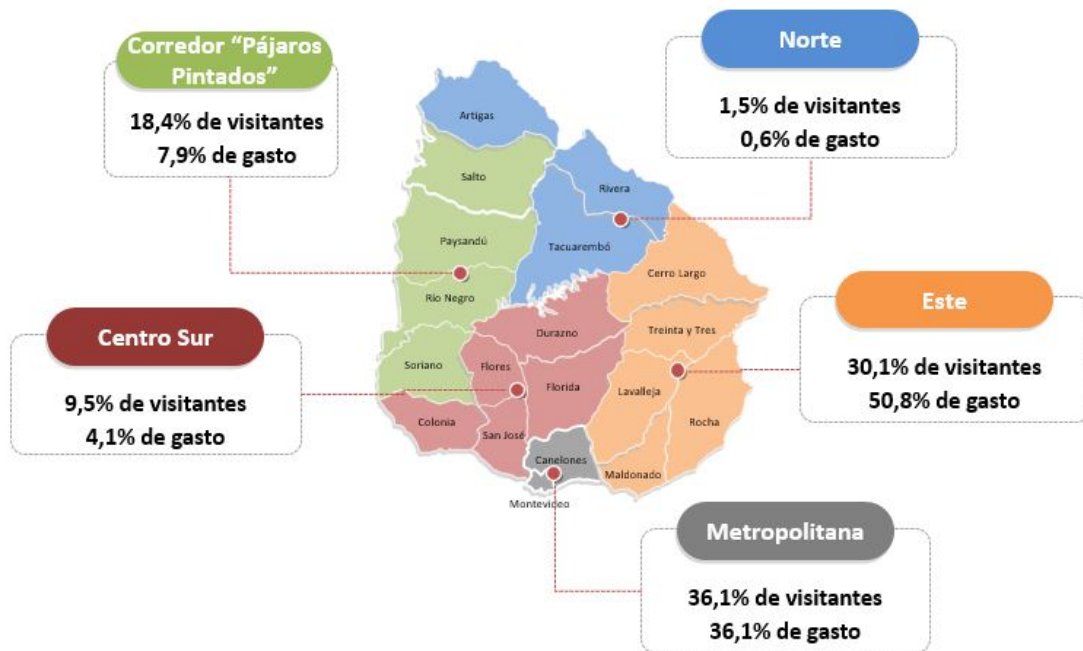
Corredor “Pájaros Pintados”

18,4% de visitantes
7,9% de gasto

Norte

1,5% de visitantes
0,6% de gasto

Artigas

Salto

Rivera

Paysandú

Tacuarembó

Cerro Largo

Río Negro

Durazno

Treinta y Tres

Soriano

Flores

Florida

Lavalleja

Colonia

San José

Rocha

Canelones

Maldonado

Montevideo

Centro Sur

9,5% de visitantes
4,1% de gasto

Este

30,1% de visitantes
50,8% de gasto

Metropolitana

36,1% de visitantes
36,1% de gasto